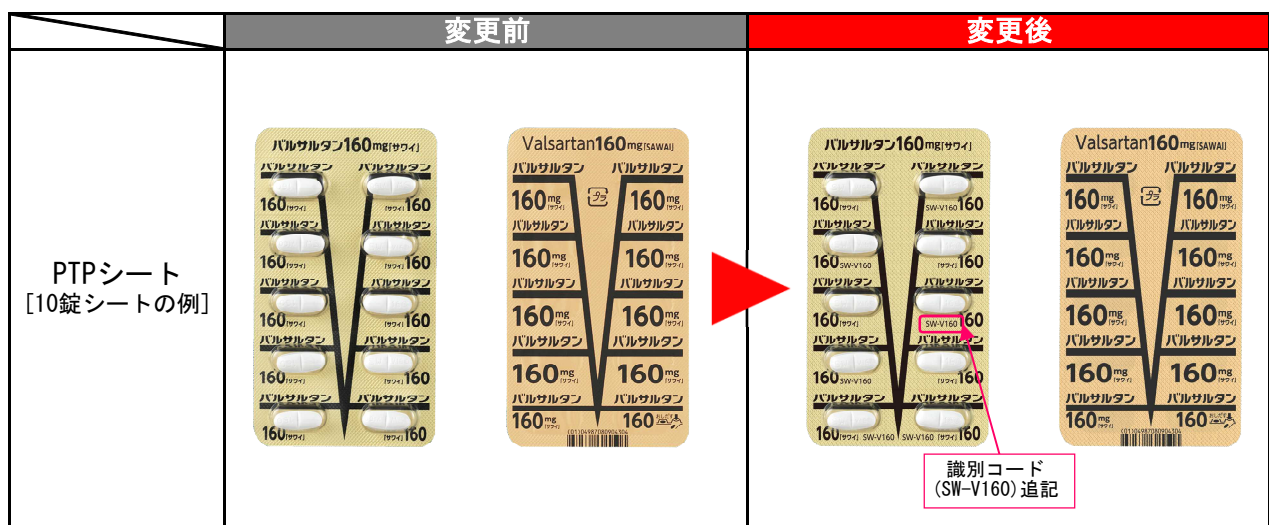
| | 変更前 | 変更後 |
|---|---|---|
| PTPシート [10錠シートの例] | バルサルタン160mg[サワイ] バルサルタン バルサルタン 160[サワイ] [サワイ]160 バルサルタン バルサルタン 160[サワイ] [サワイ]160 バルサルタン バルサルタン 160[サワイ] [サワイ]160 バルサルタン バルサルタン 160[サワイ] [サワイ]160 バルサルタン バルサルタン 160[サワイ] [サワイ]160 Valsartan160mg[SAWAI] バルサルタン バルサルタン 160mg[サワイ] プラ 160mg[サワイ] バルサルタン バルサルタン 160mg[サワイ] 160mg[サワイ] バルサルタン バルサルタン 160mg[サワイ] 160mg[サワイ] バルサルタン バルサルタン 160mg[サワイ] 160mg[サワイ] バルサルタン バルサルタン 160mg[サワイ] 160 | バルサルタン160mg[サワイ] バルサルタン バルサルタン 160[サワイ] SW-V160 160 バルサルタン バルサルタン 160 SW-V160 [サワイ]160 バルサルタン バルサルタン 160[サワイ] SW-V160 160 バルサルタン バルサルタン 160 SW-V160 [サワイ]160 バルサルタン バルサルタン 160[サワイ] SW-V160 SW-V160 [サワイ]160 Valsartan160mg[SAWAI] バルサルタン バルサルタン 160mg[サワイ] プラ 160mg[サワイ] バルサルタン バルサルタン 160mg[サワイ] 160mg[サワイ] バルサルタン バルサルタン 160mg[サワイ] 160mg[サワイ] バルサルタン バルサルタン 160mg[サワイ] 160mg[サワイ] バルサルタン バルサルタン 160mg[サワイ] 160 識別コード (SW-V160)追記 |